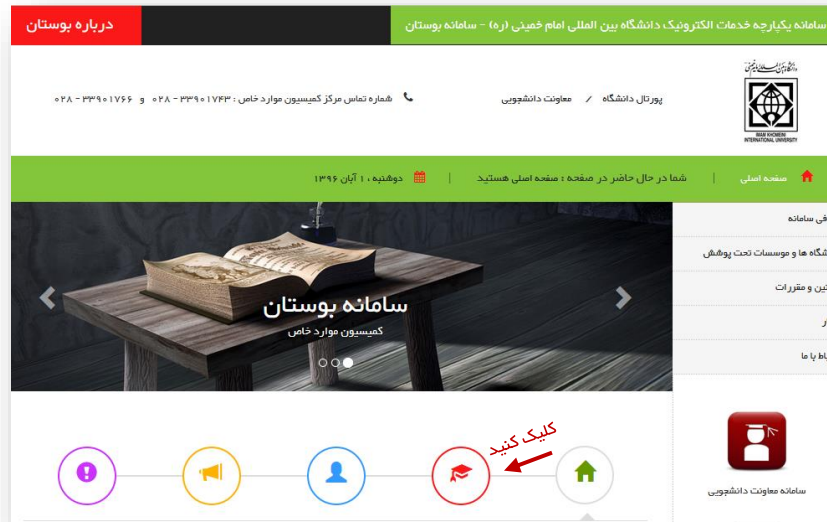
سامانه یکپارچه خدمات الکترونیک دانشگاه بین المللی امام خمینی (ره) - سامانه بوستان

درباره بوستان

IMAM KHOMEINI INTERNATIONAL UNIVERSITY

پورتال دانشگاه / معاونت دانشجویی

شماره تماس مرکز کمیسیون موارد خاص : ۰۲۸ - ۳۳۹۰۱۷۴۳ و ۰۲۸ - ۳۳۹۰۱۷۶۶

صفحه اصلی | شما در حال حاضر در صفحه : صفحه اصلی هستید | دوشنبه ، ۱ آبان ۱۳۹۶

قی سامانه

شگاه ها و موسسات تحت پوشش

ین و مقررات

ر

باط با ما

سامانه بوستان

کمیسیون موارد خاص

کلیک کنید

سامانه معاونت دانشجویی